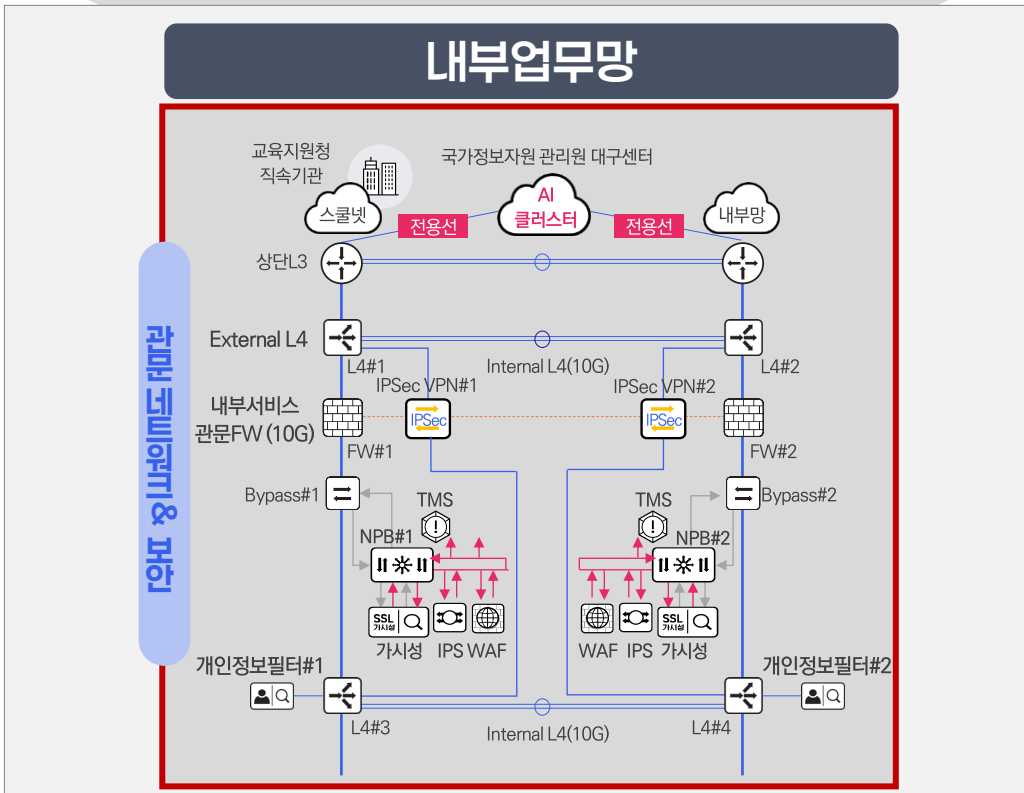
내부업무망

관문 네트워크 & 보안

교육지원청 직속기관

국가정보자원 관리원 대구센터

스쿨넷

AI 클러스터

내부망

전용선

전용선

상단L3

External L4

L4#1

Internal L4(10G)

L4#2

IPSec VPN#1

IPSec VPN#2

내부서비스 관문FW (10G)

IPSec

IPSec

FW#1

FW#2

Bypass#1

Bypass#2

TMS

TMS

NPB#1

NPB#2

SSL 가시성

SSL 가시성

가시성

IPS

WAF

WAF

IPS

가시성

개인정보필터#1

개인정보필터#2

L4#3

Internal L4(10G)

L4#4